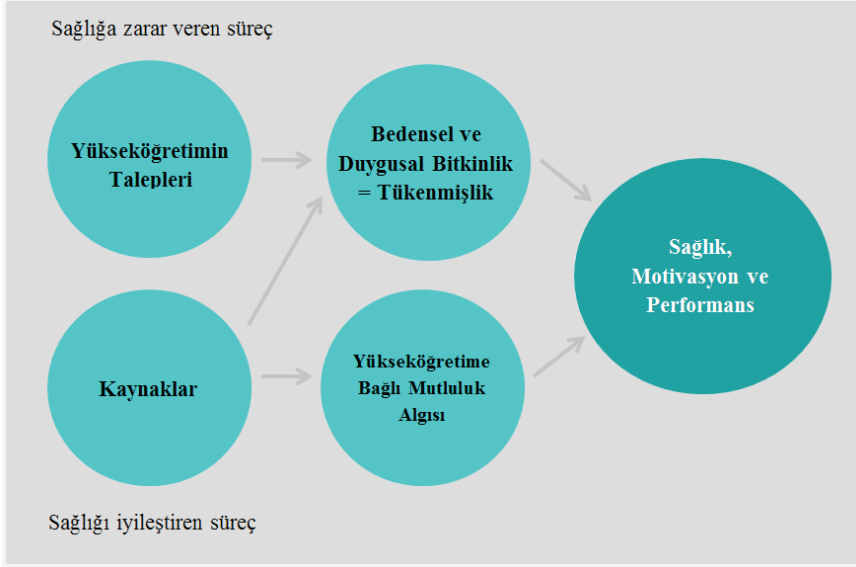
Sağlığa zarar veren süreç

Yükseköğretimin Talepleri

Bedensel ve Duygusal Bitkinlik = Tükenmişlik

Sağlık, Motivasyon ve Performans

Kaynaklar

Yükseköğretime Bağlı Mutluluk Algısı

Sağlığı iyileştiren süreç